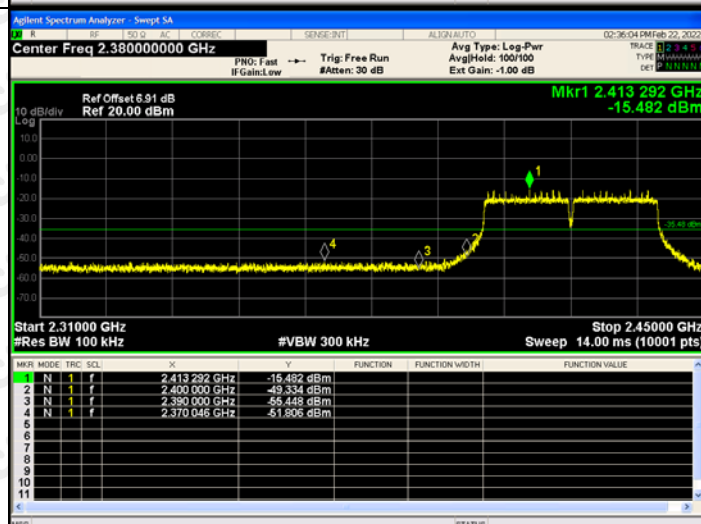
Agilent Spectrum Analyzer - Swept SA

LXI R RF 50 Ω AC CORREC SENSE:INT ALIGN AUTO 02:36:04 PM Feb 22, 2022

Center Freq 2.380000000 GHz

PNO: Fast IFGain:Low Trig: Free Run #Atten: 30 dB

Avg Type: Log-Pwr Avg|Hold: 100/100 Ext Gain: -1.00 dB

TRACE 1 2 3 4 5 TYPE M DET P N N N N

Ref Offset 6.91 dB
10 dB/div Ref 20.00 dBm
Log

Mkr1 2.413 292 GHz
-15.482 dBm

10.0
0.00
-10.0
-20.0
-30.0
-40.0
-50.0
-60.0
-70.0

-35.43 dBm

1
2
3
4

Start 2.31000 GHz
#Res BW 100 kHz
#VBW 300 kHz
Stop 2.45000 GHz
Sweep 14.00 ms (10001 pts)

| MKR | MODE | TRC | SCL | X | Y | FUNCTION | FUNCTION WIDTH | FUNCTION VALUE |
|---|---|---|---|---|---|---|---|---|
| 1 | N | 1 | f | 2.413 292 GHz | -15.482 dBm | | | |
| 2 | N | 1 | f | 2.400 000 GHz | -49.334 dBm | | | |
| 3 | N | 1 | f | 2.390 000 GHz | -55.448 dBm | | | |
| 4 | N | 1 | f | 2.370 046 GHz | -51.806 dBm | | | |
| 5 | | | | | | | | |
| 6 | | | | | | | | |
| 7 | | | | | | | | |
| 8 | | | | | | | | |
| 9 | | | | | | | | |
| 10 | | | | | | | | |
| 11 | | | | | | | | |